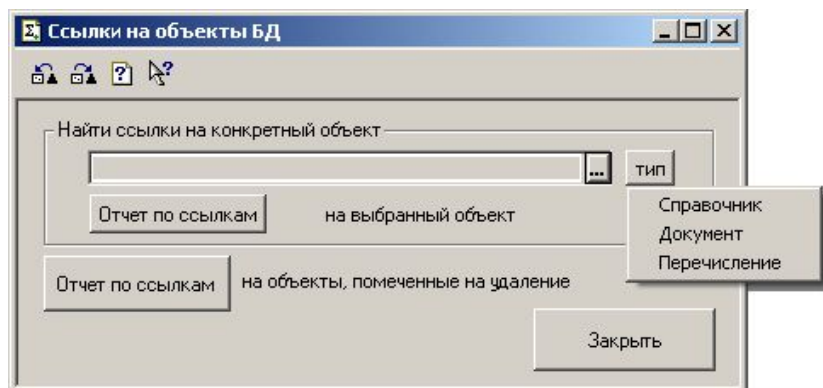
Ссылки на объекты БД

Найти ссылки на конкретный объект

...

тип

Отчет по ссылкам

на выбранный объект

Справочник
Документ
Перечисление

Отчет по ссылкам

на объекты, помеченные на удаление

Закрыть